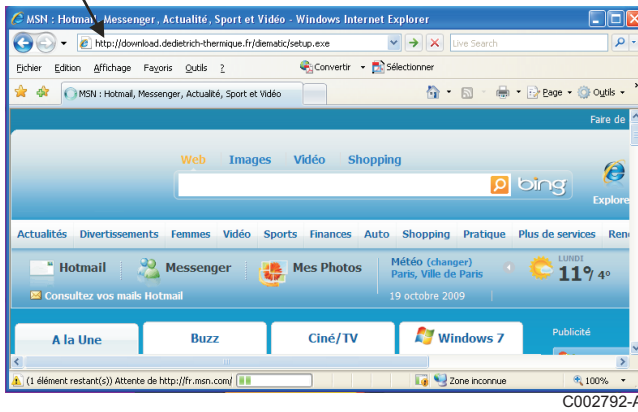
MSN : Hotmail, Messenger, Actualité, Sport et Vidéo - Windows Internet Explorer

http://download.dedietrich-thermique.fr/diematic/setup.exe

Live Search

Fichier Edition Affichage Favoris Outils ?

Convertir Sélectionner

MSN : Hotmail, Messenger, Actualité, Sport et Vidéo

Page Outils

Faire de

Web Images Vidéo Shopping

bing

Explore

Actualités Divertissements Femmes Vidéo Sports Finances Auto Shopping Pratique Plus de services Ren

Hotmail Messenger Mes Photos

Météo (changer) Paris, Ville de Paris

LUNDI 11° / 4°

Consultez vos mails Hotmail

19 octobre 2009

A la Une Buzz Ciné/TV Windows 7

Publicité

(1 élément restant(s)) Attente de http://fr.msn.com/

Zone inconnue

100%

C002792-A